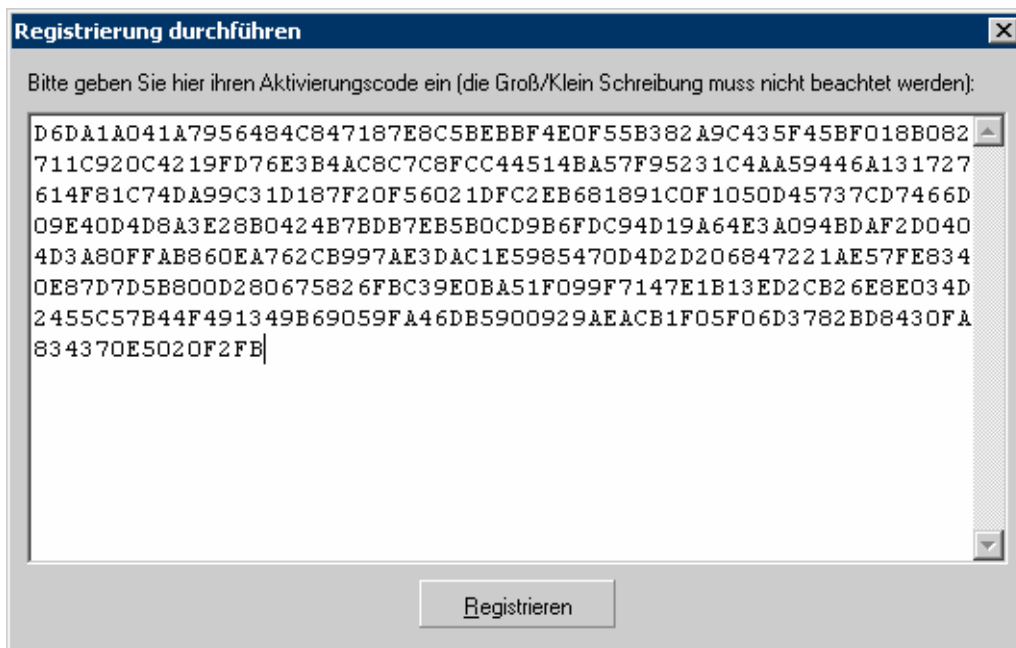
Registrierung durchführen

Bitte geben Sie hier ihren Aktivierungscode ein (die Groß/Klein Schreibung muss nicht beachtet werden):

D6DA1A041A7956484C847187E8C5BEBBF4E0F55B382A9C435F45BF018B082
711C920C4219FD76E3B4AC8C7C8FCC44514BA57F95231C4AA59446A131727
614F81C74DA99C31D187F20F56021DFC2EB681891C0F1050D45737CD7466D
09E40D4D8A3E28B0424B7BDB7EB5B0CD9B6FDC94D19A64E3A094BDAF2D040
4D3A80FFAB860EA762CB997AE3DAC1E5985470D4D2D206847221AE57FE834
0E87D7D5B800D280675826FBC39E0BA51F099F7147E1B13ED2CB26E8E034D
2455C57B44F491349B69059FA46DB5900929AEACB1F05F06D3782BD8430FA
834370E5020F2FB

Registrieren